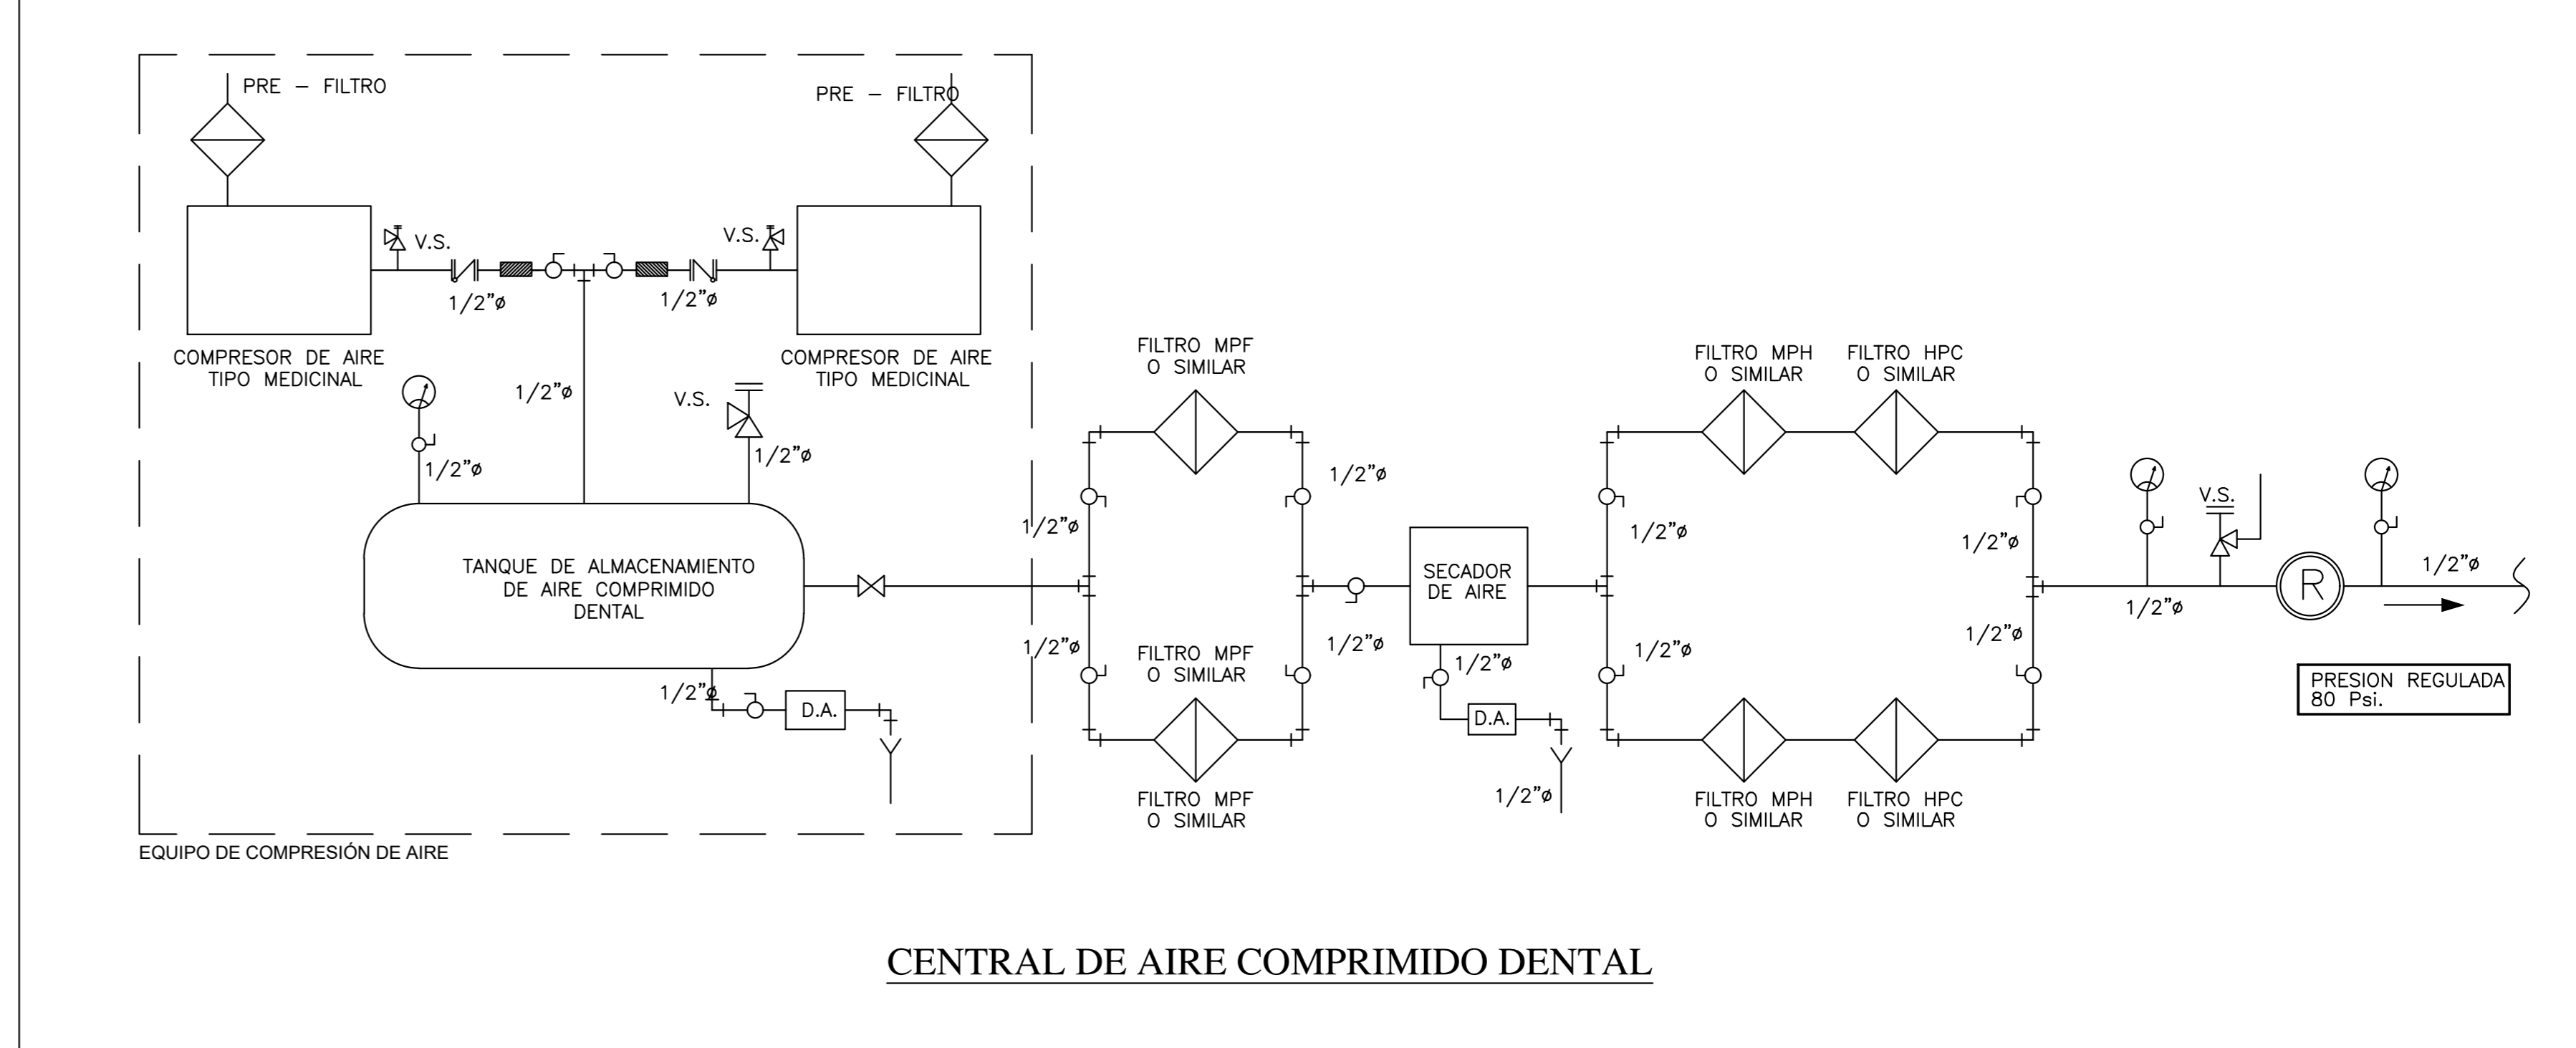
PRE – FILTRO

PRE – FILTRO

V.S.

V.S.

1/2"ø

1/2"ø

COMPRESOR DE AIRE TIPO MEDICINAL

COMPRESOR DE AIRE TIPO MEDICINAL

1/2"ø

V.S.

1/2"ø

1/2"ø

TANQUE DE ALMACENAMIENTO DE AIRE COMPRIMIDO DENTAL

1/2"ø

D.A.

EQUIPO DE COMPRESIÓN DE AIRE

FILTRO MPF O SIMILAR

1/2"ø

1/2"ø

1/2"ø

1/2"ø

FILTRO MPF O SIMILAR

FILTRO MPF O SIMILAR

SECADOR DE AIRE

1/2"ø

D.A.

1/2"ø

FILTRO MPH O SIMILAR

FILTRO HPC O SIMILAR

1/2"ø

1/2"ø

1/2"ø

1/2"ø

FILTRO MPH O SIMILAR

FILTRO HPC O SIMILAR

V.S.

1/2"ø

R

1/2"ø

PRESION REGULADA 80 Psi.

CENTRAL DE AIRE COMPRIMIDO DENTAL